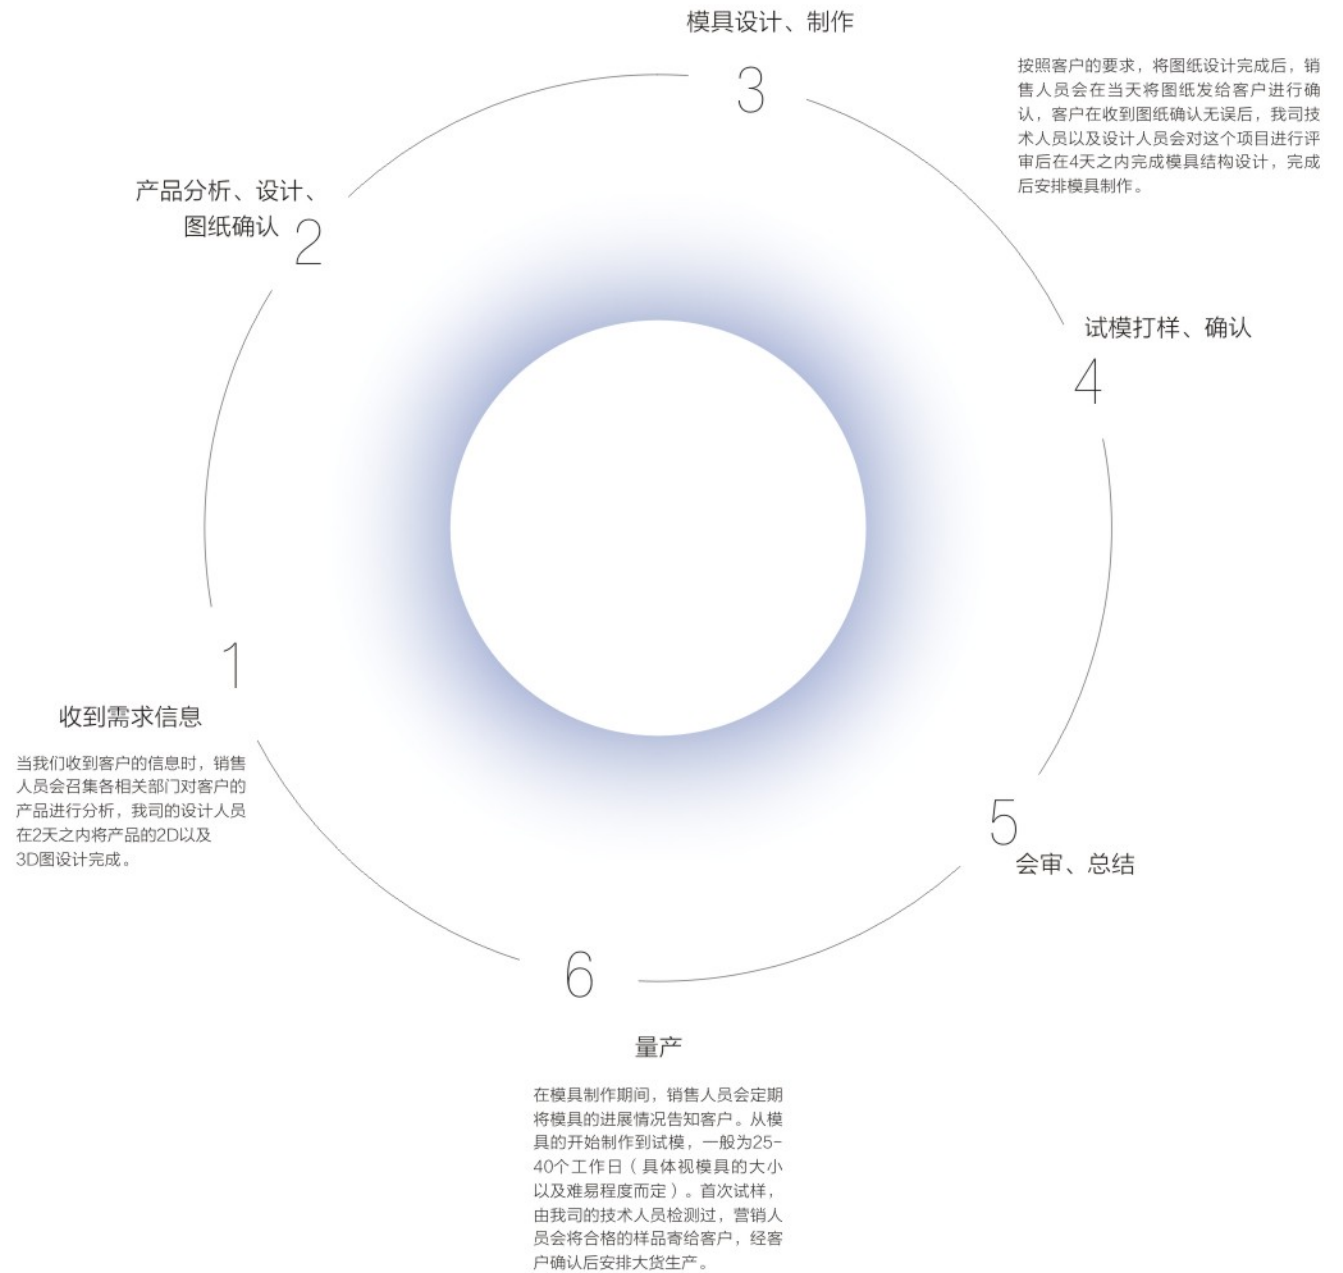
模具设计、制作

3

按照客户的要求，将图纸设计完成后，销售人员会在当天将图纸发给客户进行确认，客户在收到图纸确认无误后，我司技术人员以及设计人员会对这个项目进行评审后在4天之内完成模具结构设计，完成后安排模具制作。

产品分析、设计、图纸确认

2

试模打样、确认

4

1

收到需求信息

当我们收到客户的信息时，销售人员会召集各相关部门对客户的产品进行分析，我司的设计人员在2天之内将产品的2D以及3D图设计完成。

5

会审、总结

6

量产

在模具制作期间，销售人员会定期将模具的进展情况告知客户。从模具的开始制作到试模，一般为25-40个工作日（具体视模具的大小以及难易程度而定）。首次试样，由我司的技术人员检测过，营销人员会将合格的样品寄给客户，经客户确认后安排大货生产。